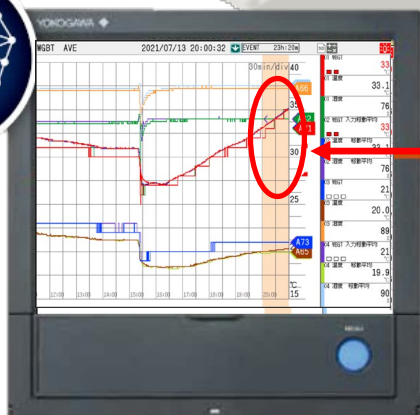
YOKOGAWA

WGBT AVE 2021/07/13 20:00:32 EVENT 23h:20m

30min/div

40
35
30
25
°C
15

A66
A11
A73
A65

12:00 13:00 14:00 15:00 16:00 17:00 18:00 19:00 20:00

33
33.1
76
33.1
76
21
20.0
89
21
19.9
90

WBGT
温度
湿度
WBGT 入力情報平均
温度 移動平均
湿度 移動平均

MENU